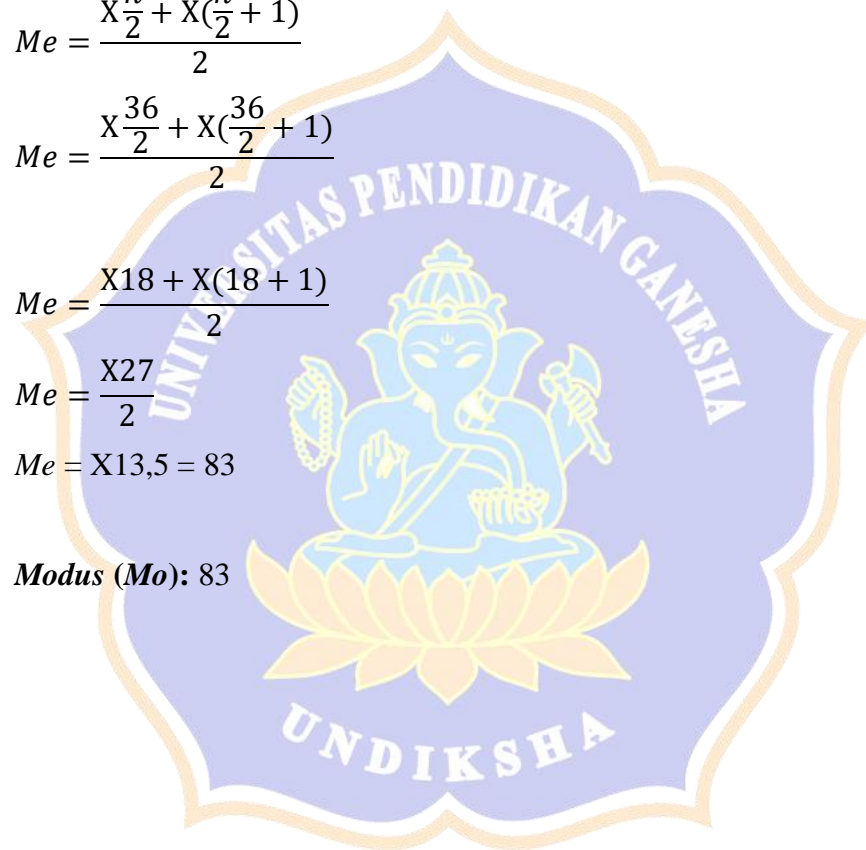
$Me = \frac{X\frac{n}{2} + X(\frac{n}{2} + 1)}{2}$

$Me = \frac{X\frac{36}{2} + X(\frac{36}{2} + 1)}{2}$

UNIVERSITAS PENDIDIKAN GANESHA

$Me = \frac{X18 + X(18 + 1)}{2}$

$Me = \frac{X27}{2}$

$Me = X13,5 = 83$

***Modus* (*Mo*):** 83

UNDIKSHA